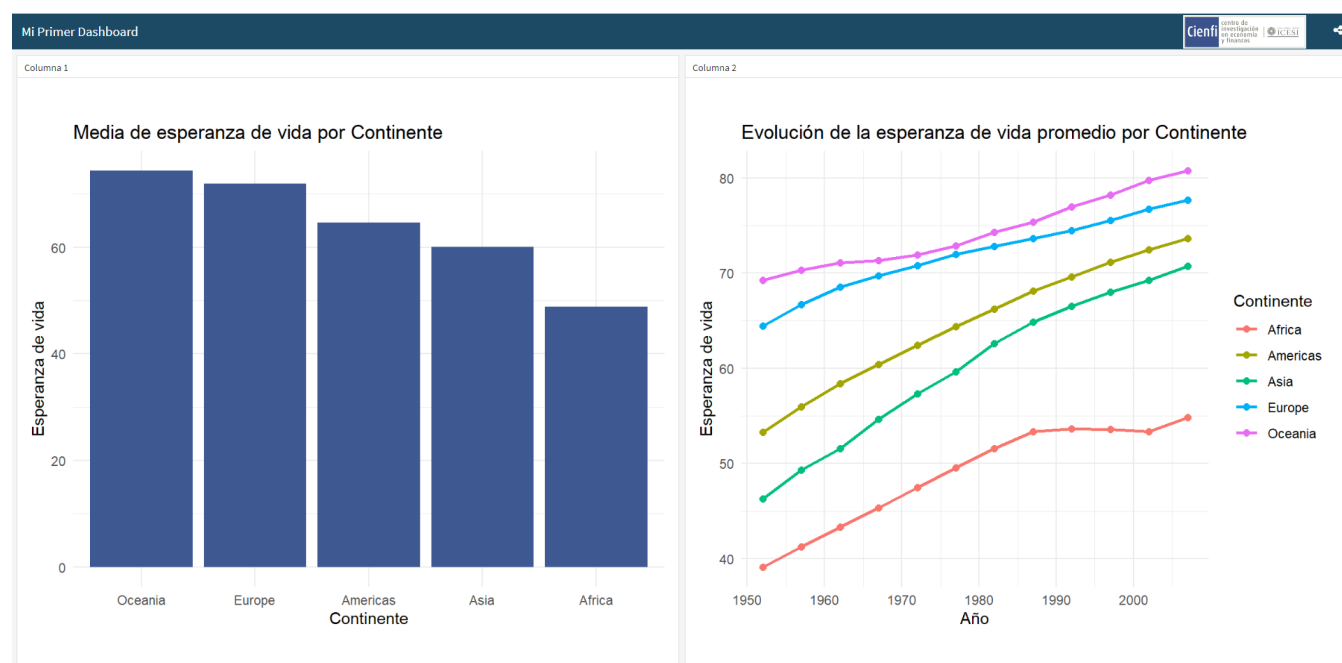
Mi Primer Dashboard

Cienfi centro de investigación en economía y finanzas | ICESI

Columna 1

Media de esperanza de vida por Continente

Esperanza de vida

0
20
40
60

Oceania
Europe
Americas
Asia
Africa

Continente

Columna 2

Evolución de la esperanza de vida promedio por Continente

Esperanza de vida

40
50
60
70
80

1950
1960
1970
1980
1990
2000

Año

Continente
Africa
Americas
Asia
Europe
Oceania